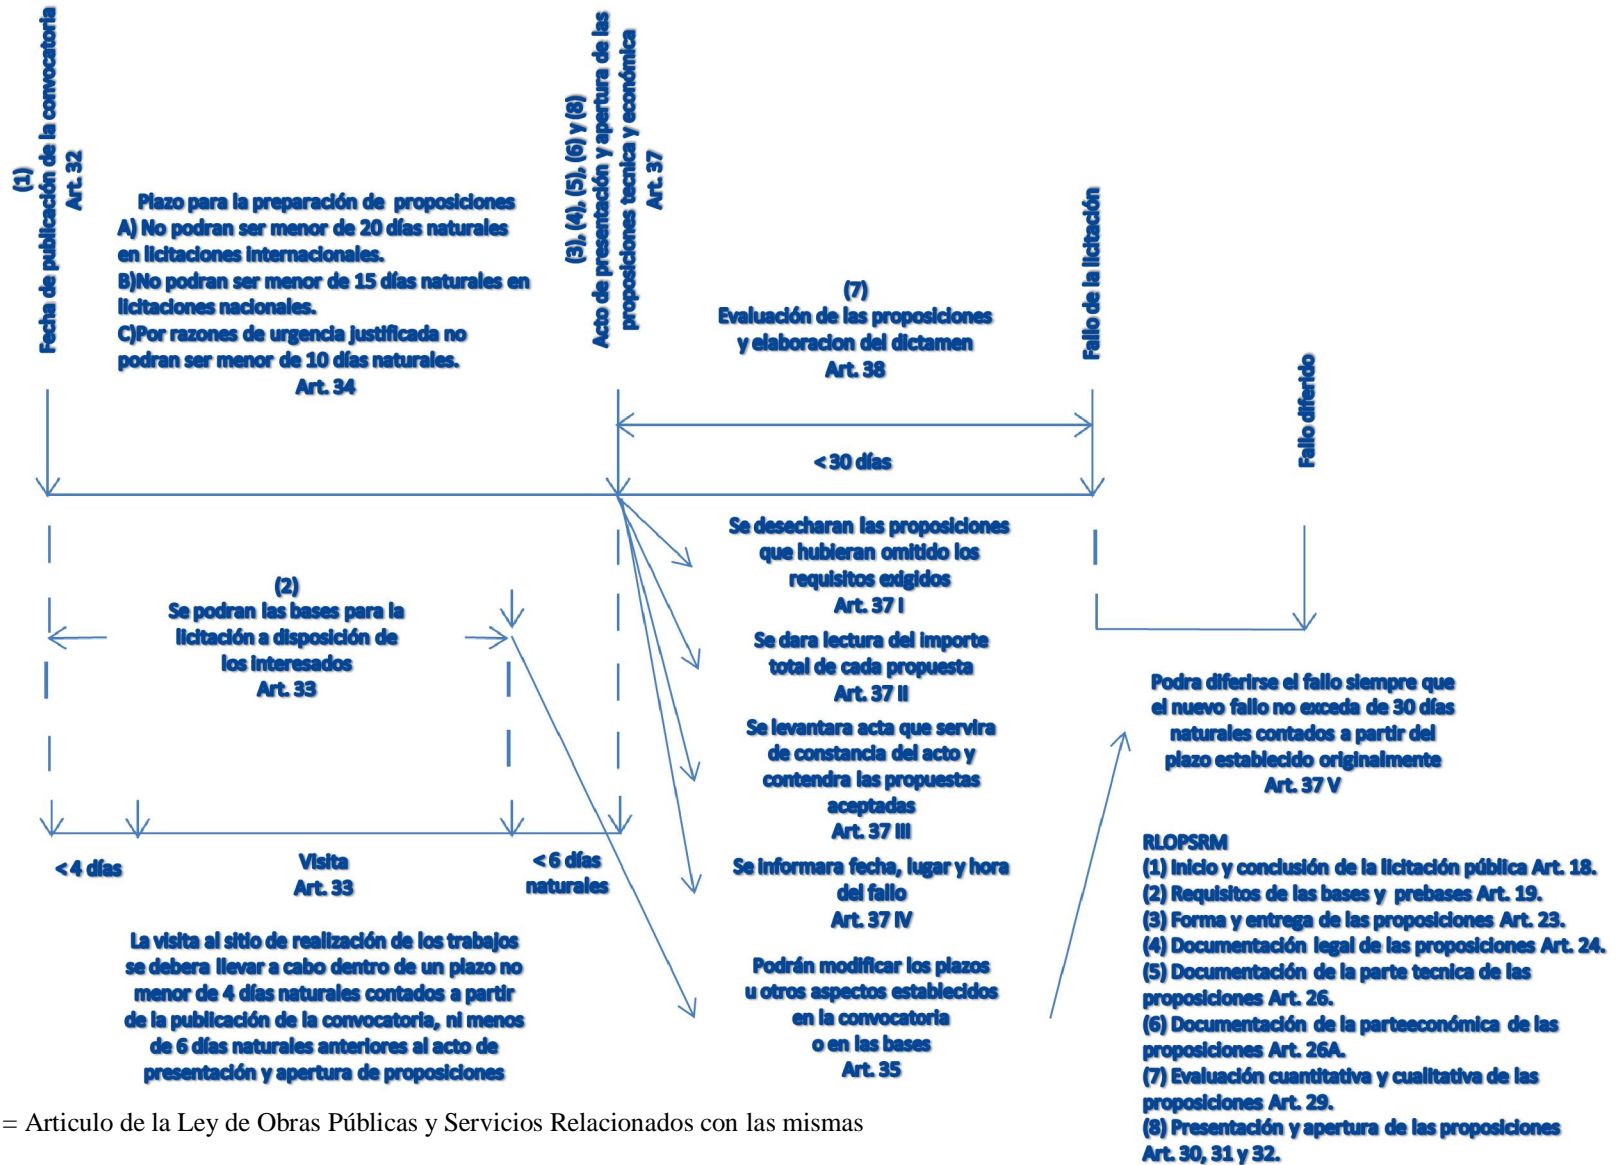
(1)
Fecha de publicación de la convocatoria
Art. 32

Plazo para la preparación de proposiciones
A) No podran ser menor de 20 días naturales en licitaciones internacionales.
B)No podran ser menor de 15 días naturales en licitaciones nacionales.
C)Por razones de urgencia justificada no podran ser menor de 10 días naturales.
Art. 34

(3), (4), (5), (6) y (8)
Acto de presentación y apertura de las proposiciones tecnica y económica
Art. 37

(7)
Evaluación de las proposiciones y elaboracion del dictamen
Art. 38

Fallo de la licitación

Fallo diferido

< 30 días

Se desecharan las proposiciones que hubieran omitido los requisitos exigidos
Art. 37 I

Se dara lectura del importe total de cada propuesta
Art. 37 II

Se levantara acta que servira de constancia del acto y contendra las propuestas aceptadas
Art. 37 III

Se informara fecha, lugar y hora del fallo
Art. 37 IV

Podrán modificar los plazos u otros aspectos establecidos en la convocatoria o en las bases
Art. 35

(2)
Se podran las bases para la licitación a disposición de los interesados
Art. 33

< 4 días

Visita
Art. 33

< 6 días naturales

La visita al sitio de realización de los trabajos se debera llevar a cabo dentro de un plazo no menor de 4 días naturales contados a partir de la publicación de la convocatoria, ni menos de 6 días naturales anteriores al acto de presentación y apertura de proposiciones

Podra diferirse el fallo siempre que el nuevo fallo no exceda de 30 días naturales contados a partir del plazo establecido originalmente
Art. 37 V

RLOPSRM
(1) Inicio y conclusión de la licitación pública Art. 18.
(2) Requisitos de las bases y prebases Art. 19.
(3) Forma y entrega de las proposiciones Art. 23.
(4) Documentación legal de las proposiciones Art. 24.
(5) Documentación de la parte tecnica de las proposiciones Art. 26.
(6) Documentación de la parteeconómica de las proposiciones Art. 26A.
(7) Evaluación cuantitativa y cualitativa de las proposiciones Art. 29.
(8) Presentación y apertura de las proposiciones Art. 30, 31 y 32.

= Articulo de la Ley de Obras Públicas y Servicios Relacionados con las mismas